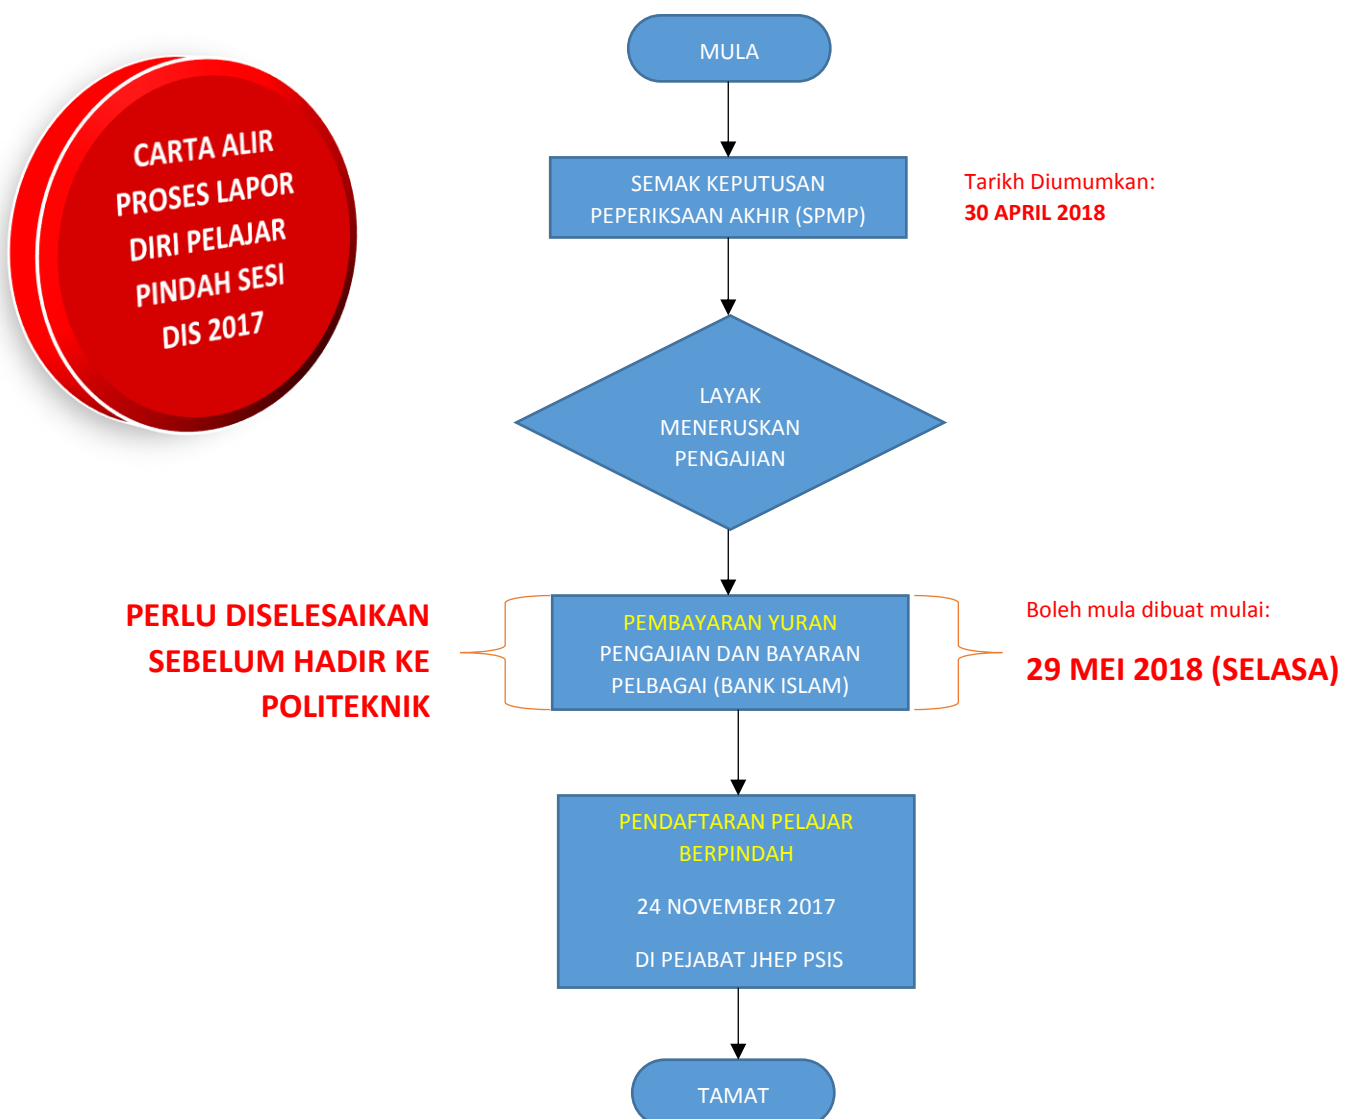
CARTA ALIR PROSES LAPOR DIRI PELAJAR PINDAH SESI DIS 2017

MULA

SEMAK KEPUTUSAN PEPERIKSAAN AKHIR (SPMP)

Tarikh Diumumkan:
30 APRIL 2018

LAYAK MENERUSKAN PENGAJIAN

PERLU DISELESAIKAN SEBELUM HADIR KE POLITEKNIK

PEMBAYARAN YURAN PENGAJIAN DAN BAYARAN PELBAGAI (BANK ISLAM)

Boleh mula dibuat mulai:
29 MEI 2018 (SELASA)

PENDAFTARAN PELAJAR BERPINDAH

24 NOVEMBER 2017

DI PEJABAT JHEP PSIS

TAMAT